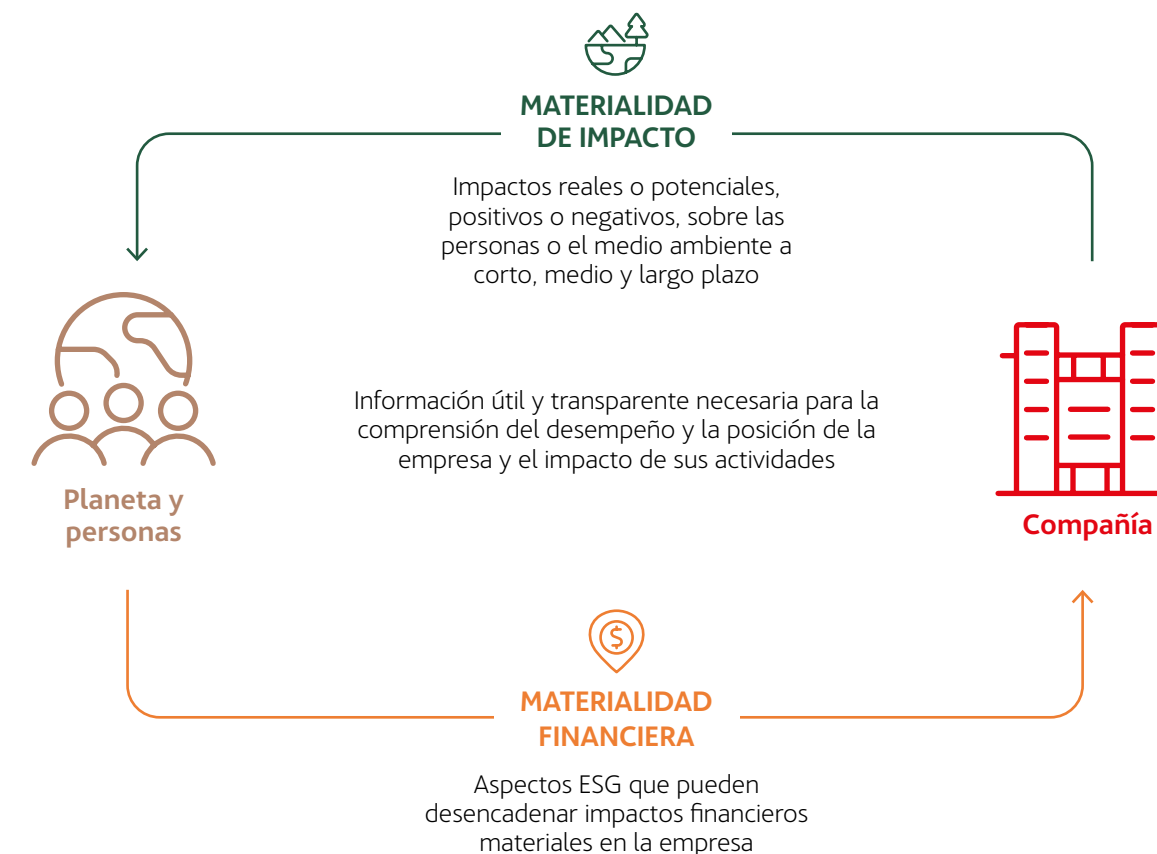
MATERIALIDAD DE IMPACTO

Impactos reales o potenciales, positivos o negativos, sobre las personas o el medio ambiente a corto, medio y largo plazo

Planeta y personas

Información útil y transparente necesaria para la comprensión del desempeño y la posición de la empresa y el impacto de sus actividades

Compañía

MATERIALIDAD FINANCIERA

Aspectos ESG que pueden desencadenar impactos financieros materiales en la empresa